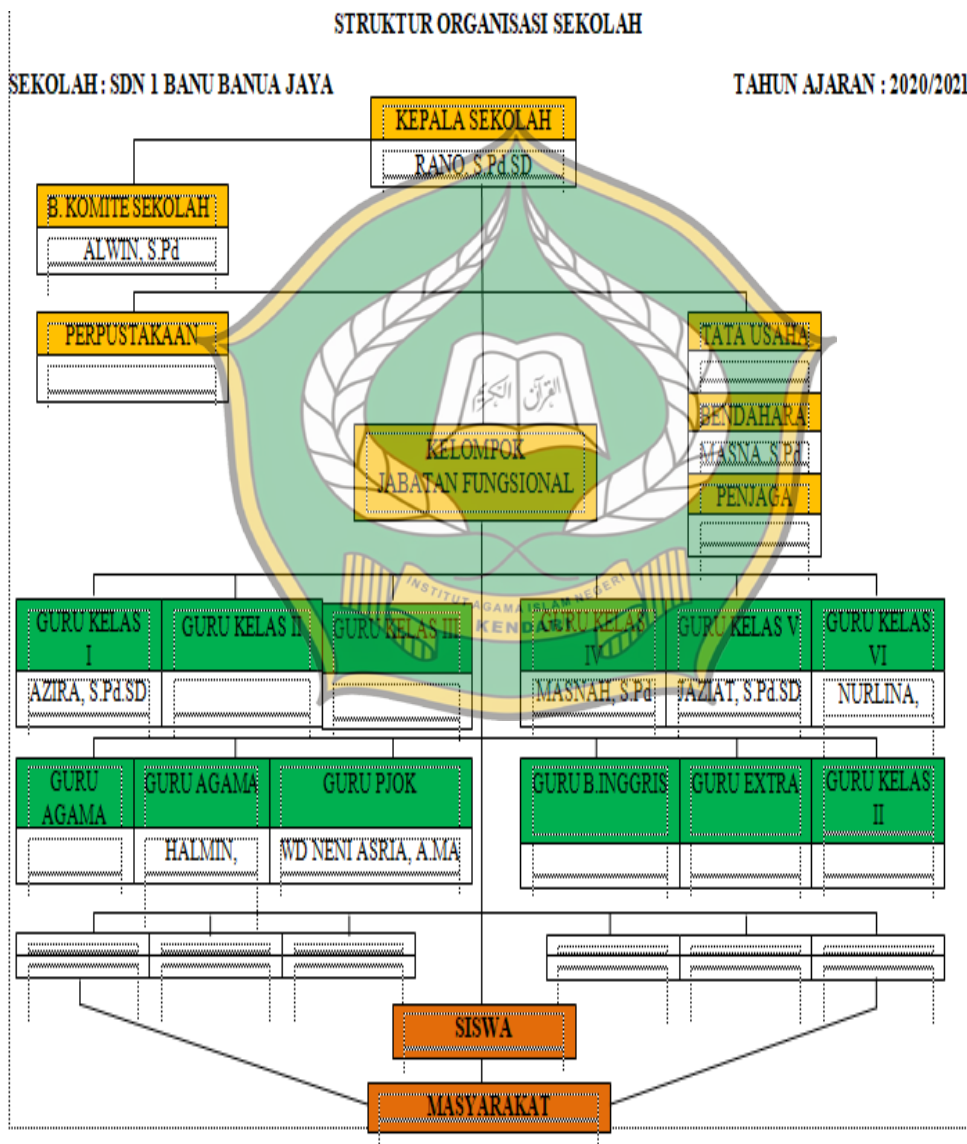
STRUKTUR ORGANISASI SEKOLAH

SEKOLAH : SDN 1 BANU BANUA JAYA

TAHUN AJARAN : 2020/2021

KEPALA SEKOLAH

RANO, S.Pd.SD

B. KOMITE SEKOLAH

ALWIN, S.Pd

PERPUSTAKAAN

TATA USAHA

BENDAHARA

MASNA, S.Pd

PENJAGA

KELOMPOK JABATAN FUNGSIONAL

INSTITUT AGAMA ISLAM NEGERI KENDARI

GURU KELAS I

AZIRA, S.Pd.SD

GURU KELAS II

GURU KELAS III

GURU KELAS IV

MASNAH, S.Pd

GURU KELAS V

JAZIAT, S.Pd.SD

GURU KELAS VI

NURLINA,

GURU AGAMA

GURU AGAMA

HALMIN,

GURU PJOK

WD NENI ASRIA, A.MA

GURU B.INGGRIS

GURU EXTRA

GURU KELAS II

SISWA

MASYARAKAT